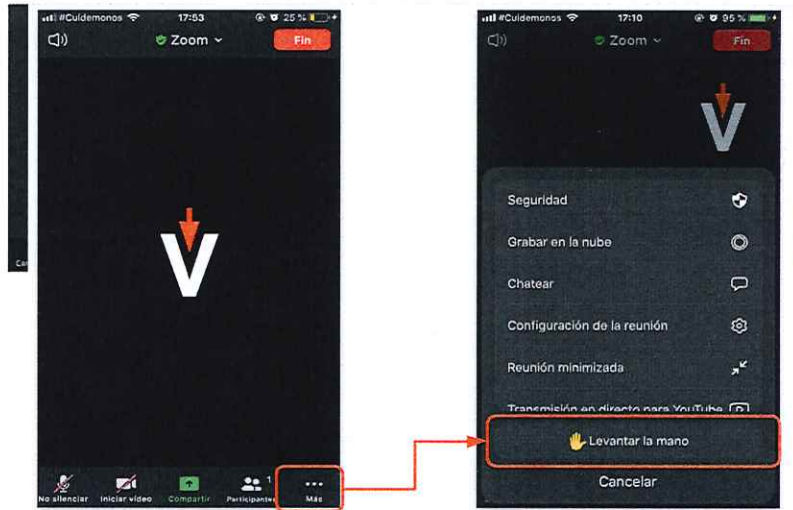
#Cuidemonos 17:53 25 %
Zoom
Fin
V
No silenciar
Iniciar video
Compartir
Participantes 1
Más

#Cuidemonos 17:10 95 %
Zoom
Fin
V
Seguridad
Grabar en la nube
Chatear
Configuración de la reunión
Reunión minimizada
Transmisión en directo para YouTube
Levantar la mano
Cancelar